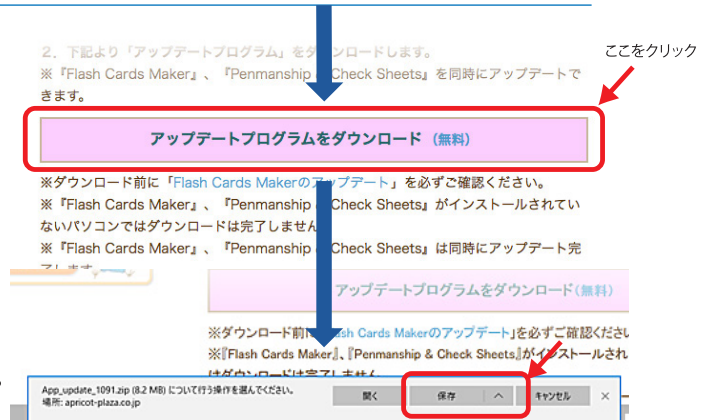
2、下記より「アップデートプログラム」を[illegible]ロードします。
※『Flash Cards Maker』、『Penmanship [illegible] Check Sheets』を同時にアップデートできます。

ここをクリック

アップデートプログラムをダウンロード（無料）

※ダウンロード前に「Flash Cards Makerのアップデート」を必ずご確認ください。
※『Flash Cards Maker』、『Penmanship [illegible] Check Sheets』がインストールされていないパソコンではダウンロードは完了しません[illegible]
※『Flash Cards Maker』、『Penmanship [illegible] Check Sheets』は同時にアップデート完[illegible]

アップデートプログラムをダウンロード（無料）

※ダウンロード前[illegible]ash Cards Makerのアップデート」を必ずご確認くださ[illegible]
※『Flash Cards Maker』、『Penmanship & Check Sheets』が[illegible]ンストールされ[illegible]
はダウンロ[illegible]

App_update_1091.zip (8.2 MB) について行う操作を選んでください。
場所: apricot-plaza.co.jp

開く
保存
^
キャンセル
×